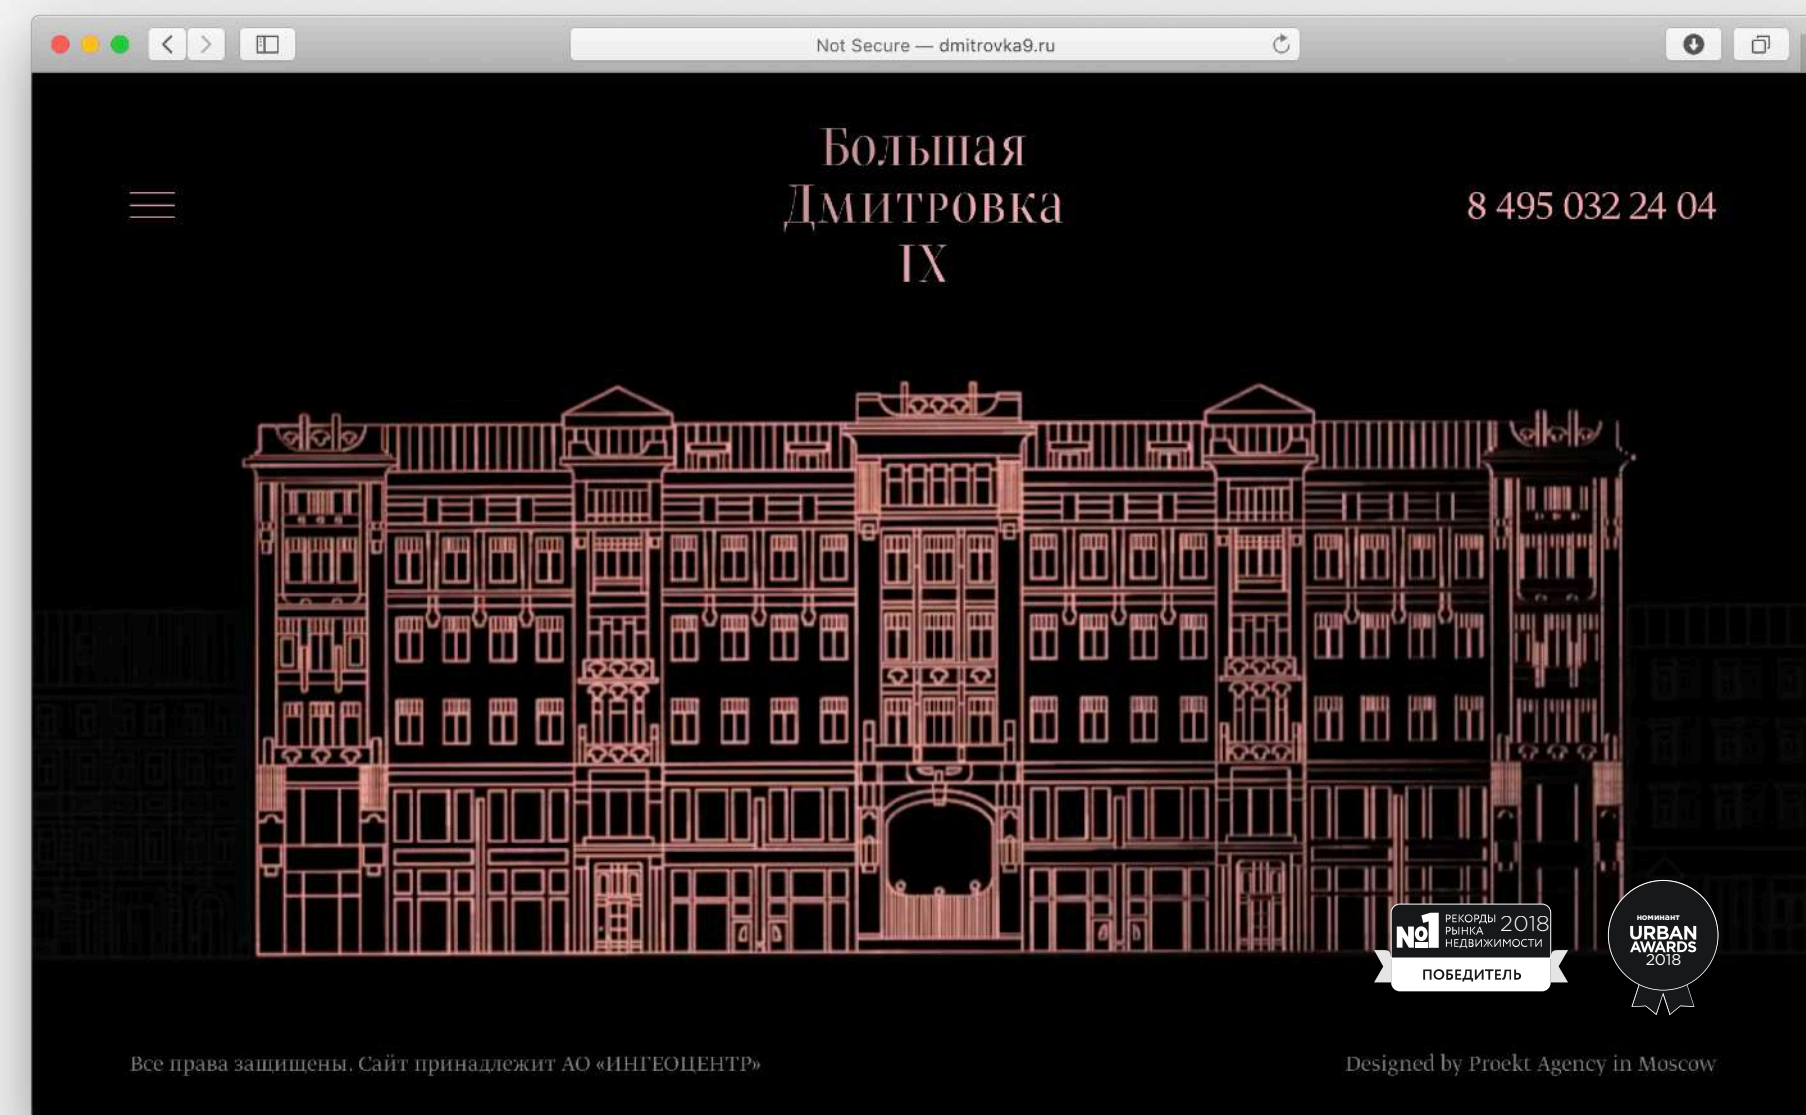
Not Secure — dmitrovka9.ru

Большая
Дмитровка
IX

8 495 032 24 04

No1 РЕКОРДЫ РЫНКА НЕДВИЖИМОСТИ 2018
ПОБЕДИТЕЛЬ

НОМИНАНТ
URBAN
AWARDS
2018

Все права защищены. Сайт принадлежит АО «ИНГЕОЦЕНТР»

Designed by Proekt Agency in Moscow